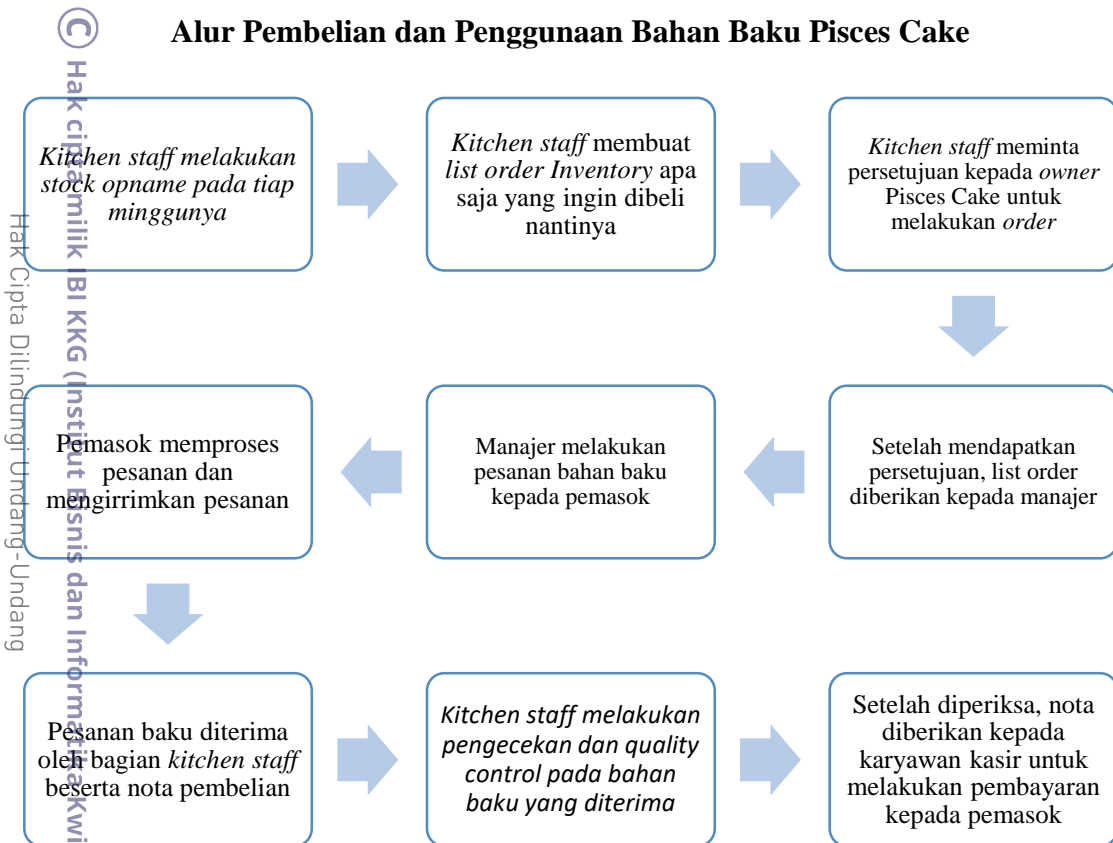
Alur Pembelian dan Penggunaan Bahan Baku Pisces Cake

Kitchen staff melakukan stock opname pada tiap minggunya

Kitchen staff membuat list order Inventory apa saja yang ingin dibeli nantinya

Kitchen staff meminta persetujuan kepada owner Pisces Cake untuk melakukan order

Setelah mendapatkan persetujuan, list order diberikan kepada manajer

Manajer melakukan pesanan bahan baku kepada pemasok

Pemasok memproses pesanan dan mengirrimkan pesanan

Pesanan baku diterima oleh bagian kitchen staff beserta nota pembelian

Kitchen staff melakukan pengecekan dan quality control pada bahan baku yang diterima

Setelah diperiksa, nota diberikan kepada karyawan kasir untuk melakukan pembayaran kepada pemasok

© Hak cipta milik IBI KKG (Institut Bisnis dan Informatika Kwi

Hak Cipta Dilindungi Undang-Undang